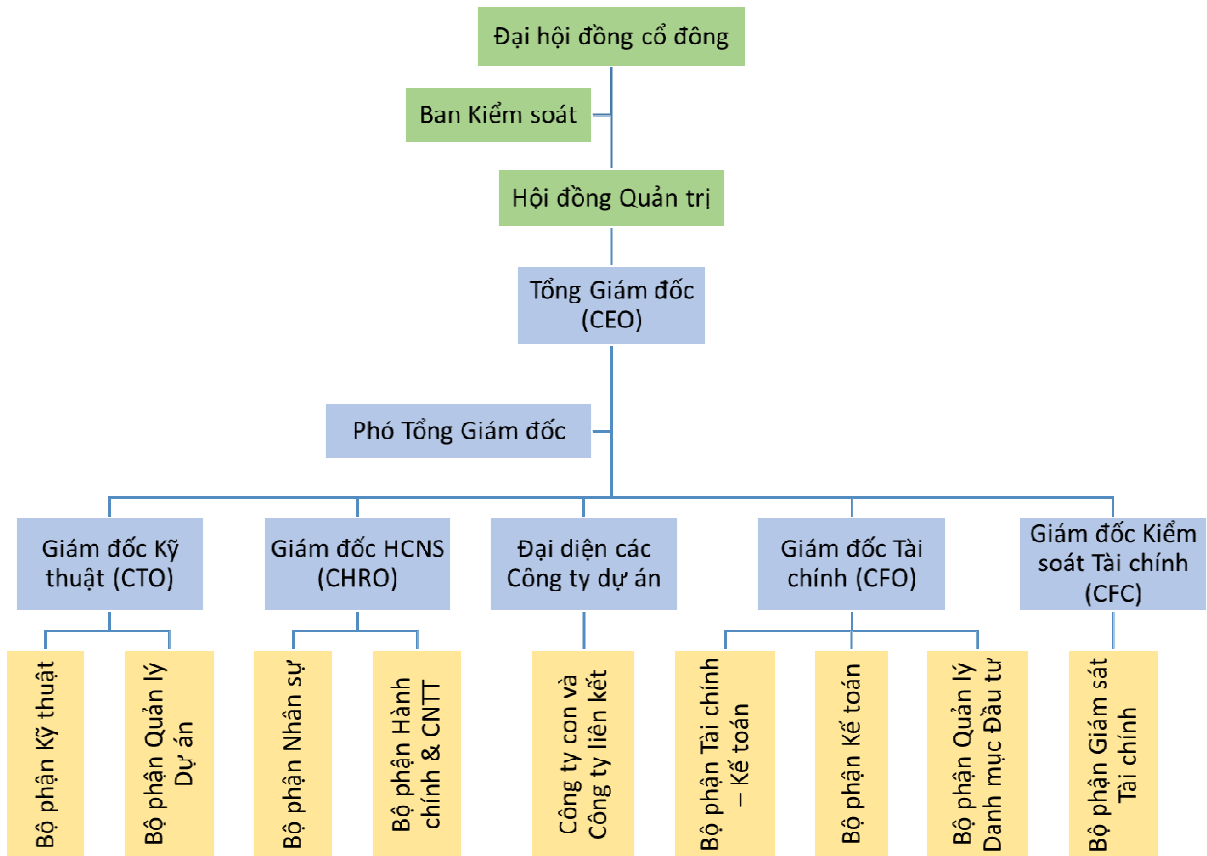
Đại hội đồng cổ đông

Ban Kiểm soát

Hội đồng Quản trị

Tổng Giám đốc (CEO)

Phó Tổng Giám đốc

Giám đốc Kỹ thuật (CTO)

Giám đốc HCNS (CHRO)

Đại diện các Công ty dự án

Giám đốc Tài chính (CFO)

Giám đốc Kiểm soát Tài chính (CFC)

Bộ phận Kỹ thuật

Bộ phận Quản lý Dự án

Bộ phận Nhân sự

Bộ phận Hành chính & CNTT

Công ty con và Công ty liên kết

Bộ phận Tài chính – Kế toán

Bộ phận Kế toán

Bộ phận Quản lý Danh mục Đầu tư

Bộ phận Giám sát Tài chính